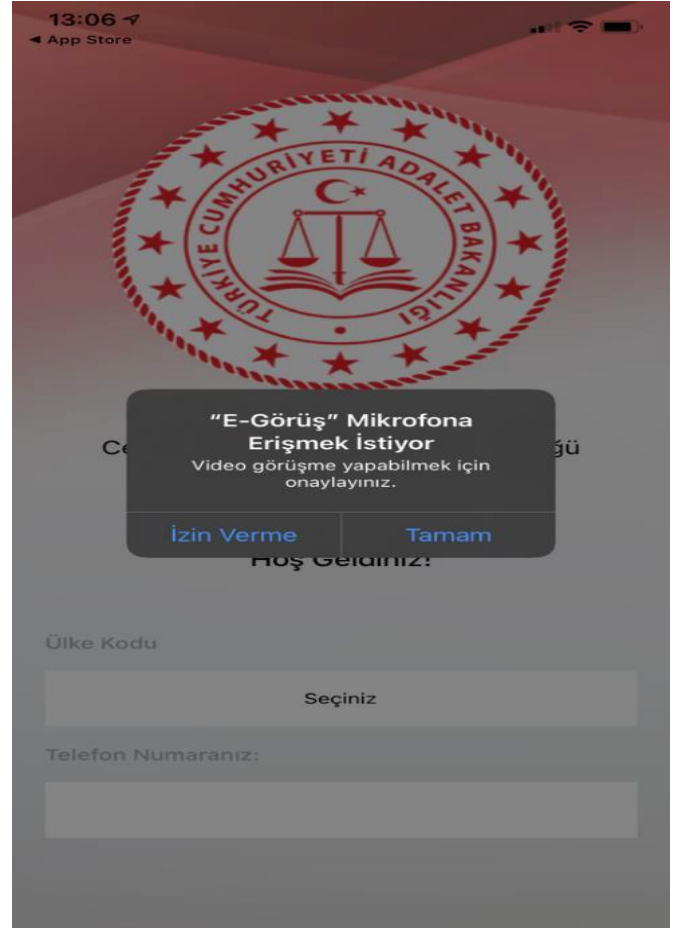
13:06
◀ App Store

TÜRKİYE CUMHURİYETİ ADALET BAKANLIĞI

Ce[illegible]ğü

"E-Görüş" Mikrofona Erişmek İstiyor
Video görüşme yapabilmek için onaylayınız.

İzin Verme
Tamam

Hoş Geldiniz!

Ülke Kodu

Seçiniz

Telefon Numaranız: